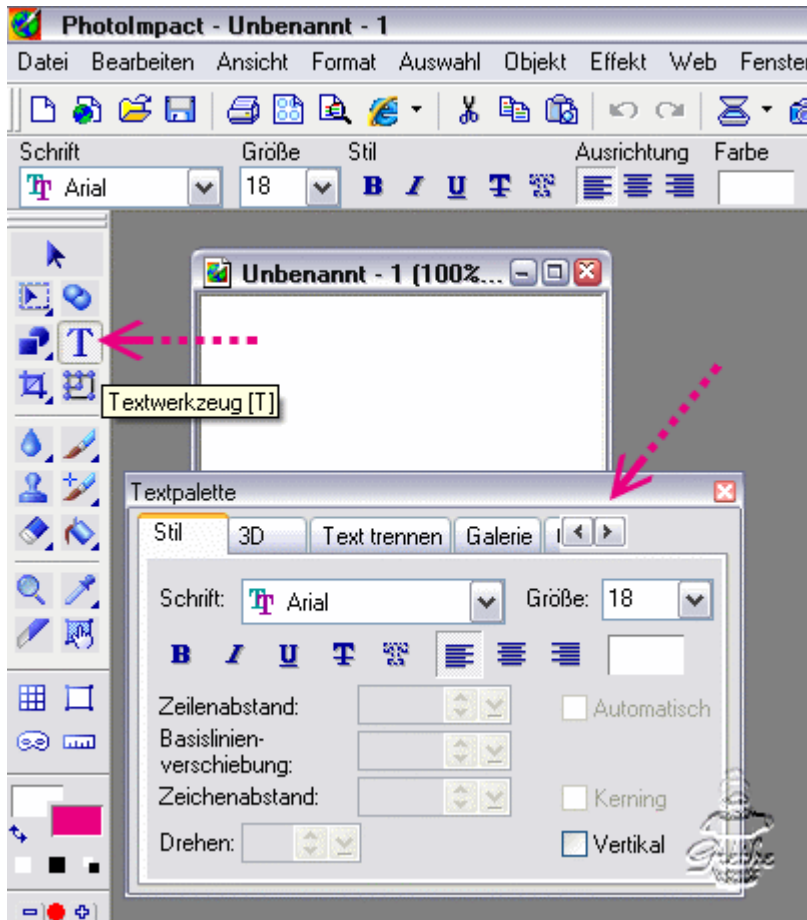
PhotoImpact - Unbenannt - 1

Datei Bearbeiten Ansicht Format Auswahl Objekt Effekt Web Fenster

Schrift Größe Stil Ausrichtung Farbe

Arial 18

B I U

Unbenannt - 1 (100%...

Textwerkzeug [T]

Textpalette

Stil 3D Text trennen Galerie

Schrift: Arial Größe: 18

B I U

Zeilenabstand:

Automatisch

Basislinienverschiebung:

Zeichenabstand:

Kerning

Drehen:

Vertikal

Gitte